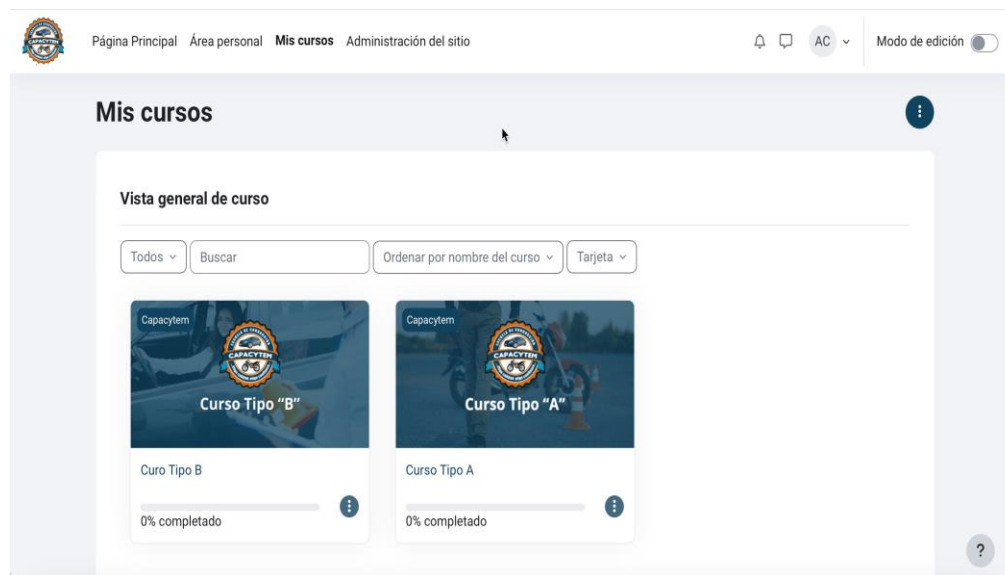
Página Principal Área personal Mis cursos Administración del sitio

AC

Modo de edición

Mis cursos

Vista general de curso

Todos
Buscar
Ordenar por nombre del curso
Tarjeta

Capacytem
CAPACYTEM
Curso Tipo "B"

Curo Tipo B

0% completado

Capacytem
CAPACYTEM
Curso Tipo "A"

Curso Tipo A

0% completado

?